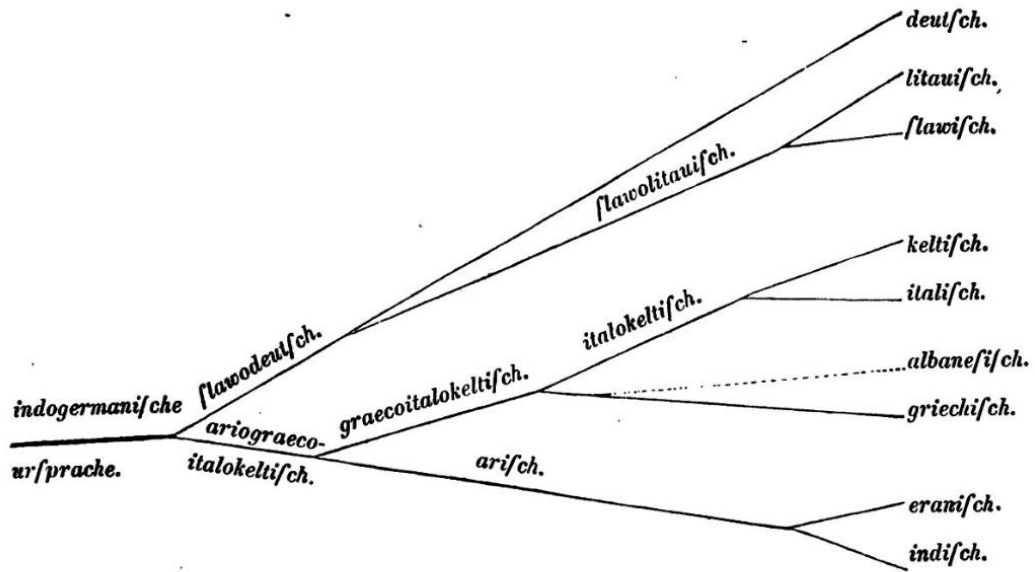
deutſch.

litauiſch.

ſlawiſch.

ſlawolitauiſch.

keltiſch.

italiſch.

italokeltiſch.

ſlawodeutſch.

albaneſiſch.

indogermaniſche

graecoitalokeltiſch.

griechiſch.

ariograeco-

urſprache.

italokeltiſch.

ariſch.

eraniſch.

indiſch.